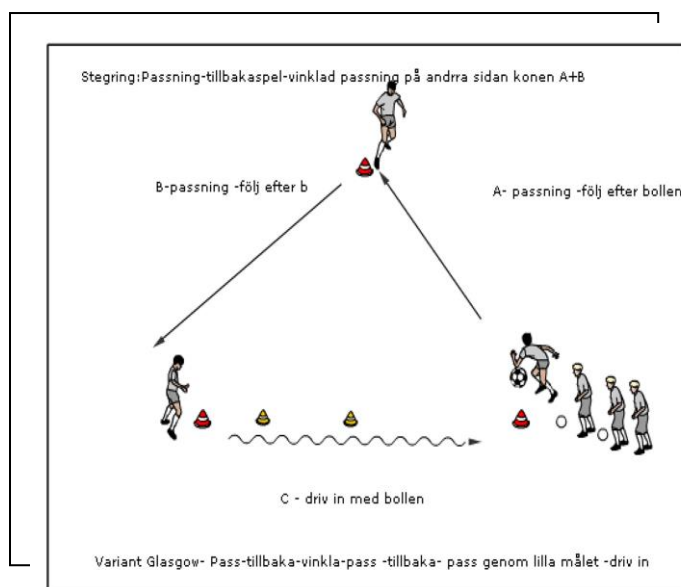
Stegring:Passning-tillbakaspel-vinklad passning på andrra sidan konen A+B

B-passning -följ efter b

A- passning -följ efter bollen

C - driv in med bollen

Variant Glasgow- Pass-tillbaka-vinkla-pass -tillbaka- pass genom lilla målet -driv in